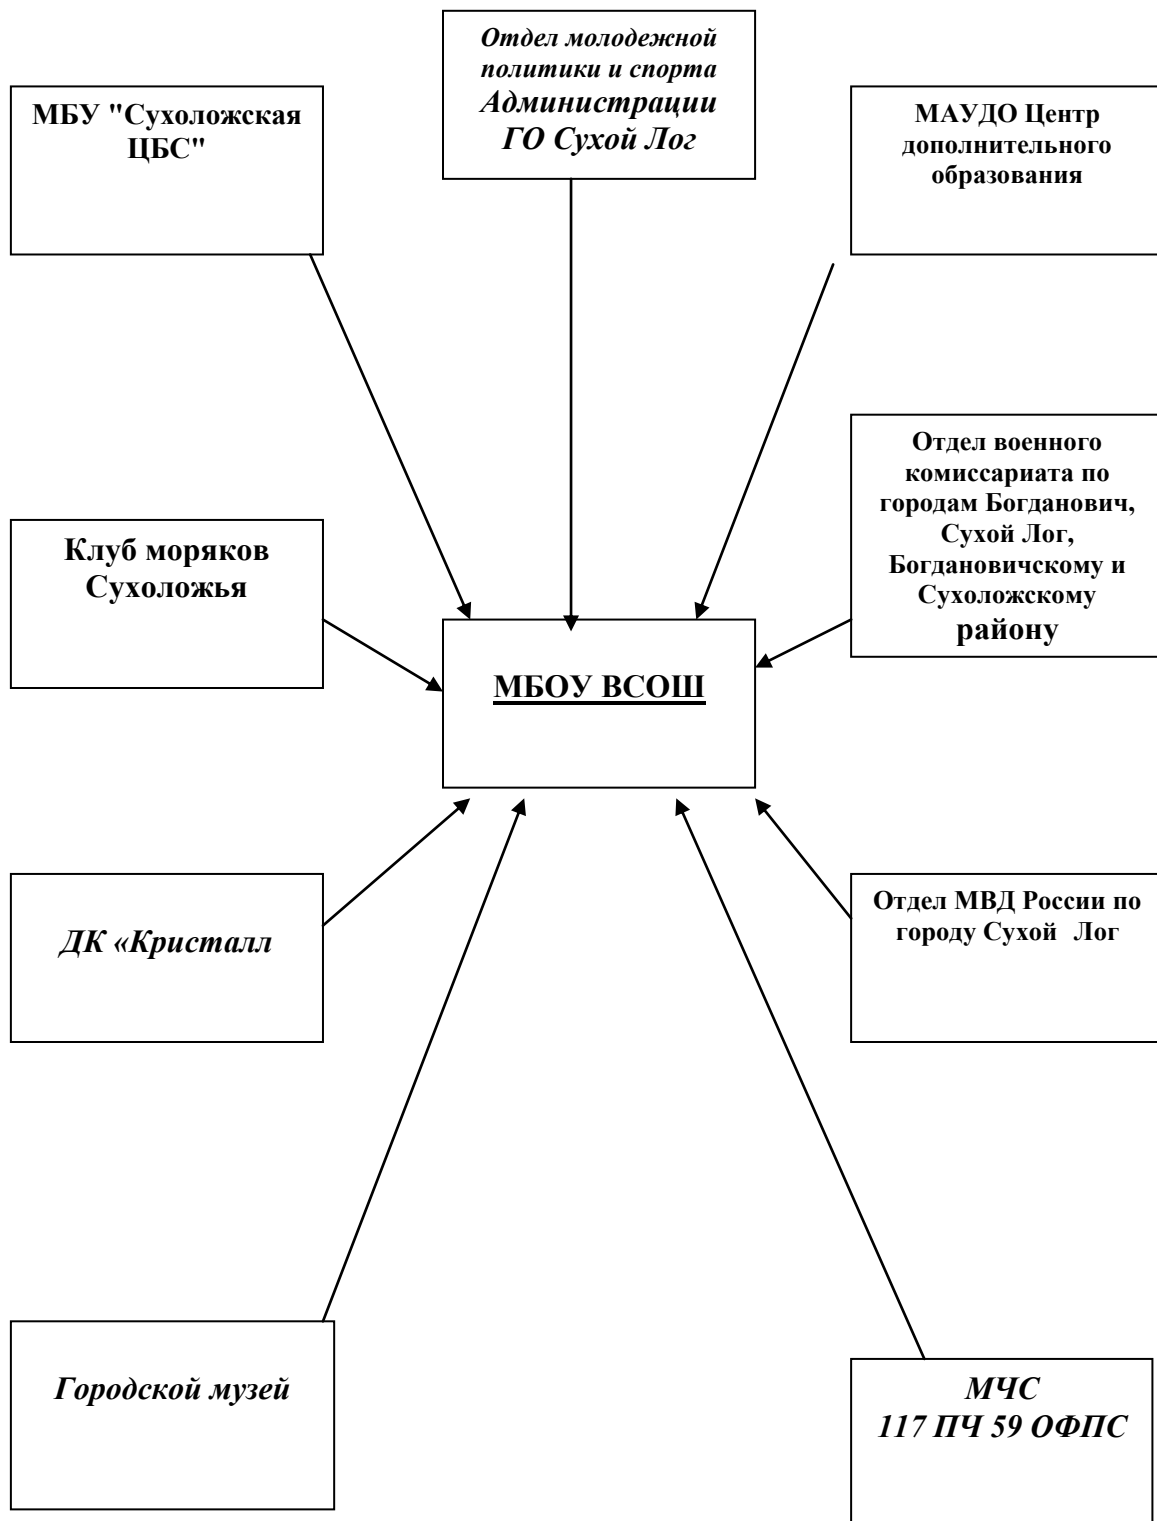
Отдел молодежной политики и спорта Администрации ГО Сухой Лог

МБУ "Сухоложская ЦБС"

МАУДО Центр дополнительного образования

Отдел военного комиссариата по городам Богданович, Сухой Лог, Богдановичскому и Сухоложскому району

Клуб моряков Сухоложья

МБОУ ВСОШ

ДК «Кристалл

Отдел МВД России по городу Сухой Лог

Городской музей

МЧС
117 ПЧ 59 ОФПС